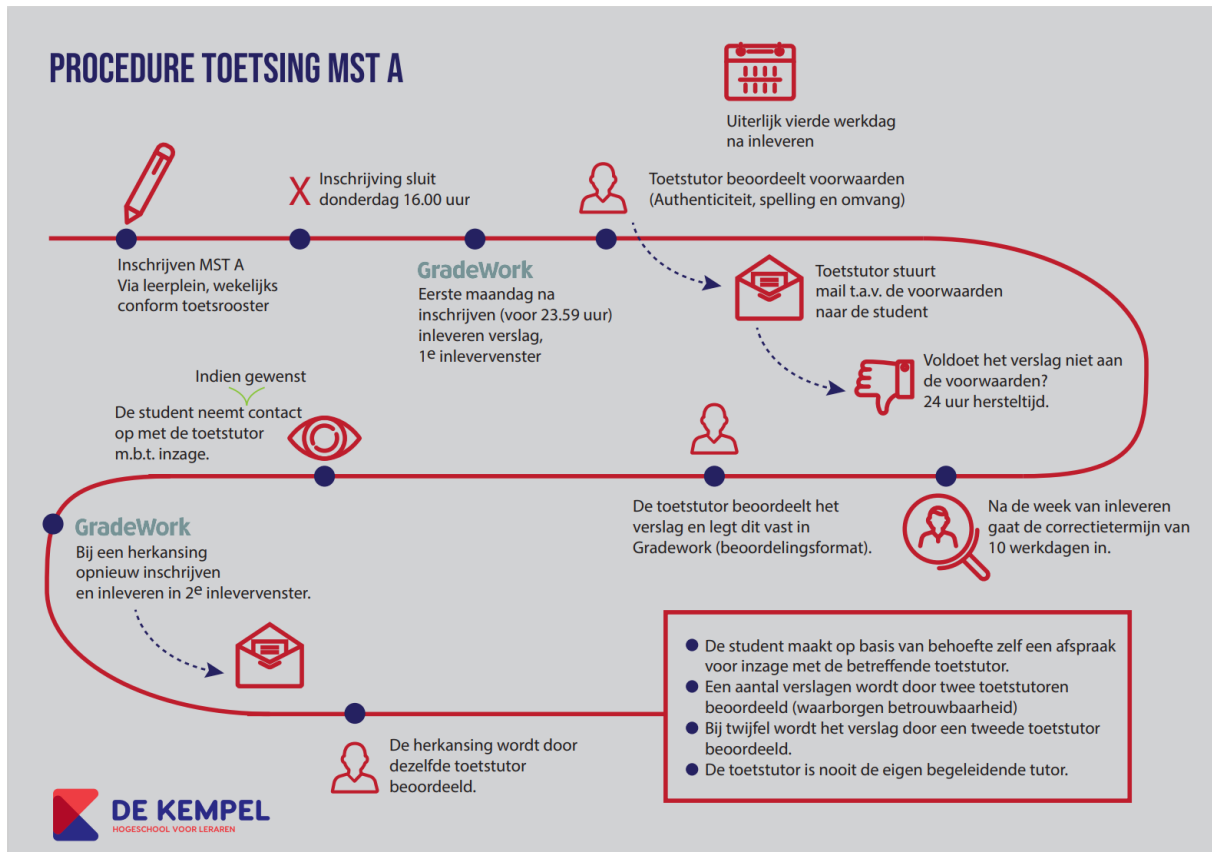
PROCEDURE TOETSING MST A

Uiterlijk vierde werkdag na inleveren

X Inschrijving sluit donderdag 16.00 uur

Toetstutor beoordeelt voorwaarden (Authenticiteit, spelling en omvang)

Inschrijven MST A
Via leerplein, wekelijks conform toetsrooster

GradeWork
Eerste maandag na inschrijven (voor 23.59 uur) inleveren verslag, 1$^e$ inlevervenster

Toetstutor stuurt mail t.a.v. de voorwaarden naar de student

Voldoet het verslag niet aan de voorwaarden? 24 uur hersteltijd.

Indien gewenst
De student neemt contact op met de toetstutor m.b.t. inzage.

De toetstutor beoordeelt het verslag en legt dit vast in Gradework (beoordelingsformat).

Na de week van inleveren gaat de correctietermijn van 10 werkdagen in.

GradeWork
Bij een herkansing opnieuw inschrijven en inleveren in 2$^e$ inlevervenster.

De student maakt op basis van behoefte zelf een afspraak voor inzage met de betreffende toetstutor.
Een aantal verslagen wordt door twee toetstutoren beoordeeld (waarborgen betrouwbaarheid)
Bij twijfel wordt het verslag door een tweede toetstutor beoordeeld.
De toetstutor is nooit de eigen begeleidende tutor.

De herkansing wordt door dezelfde toetstutor beoordeeld.

DE KEMPEL
HOGESCHOOL VOOR LERAREN